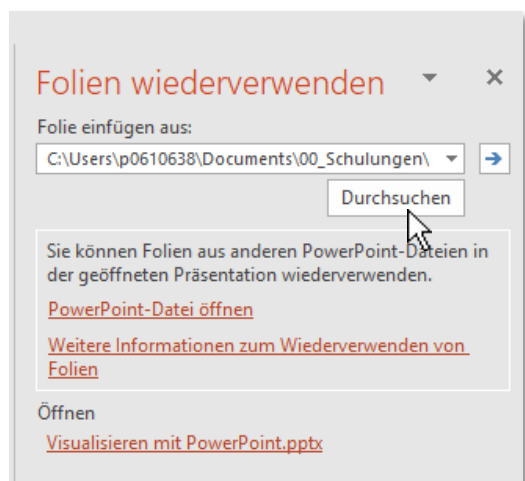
Folien wiederverwenden

Folie einfügen aus:

C:\Users\p0610638\Documents\00_Schulungen\

Durchsuchen

Sie können Folien aus anderen PowerPoint-Dateien in der geöffneten Präsentation wiederverwenden.

PowerPoint-Datei öffnen

Weitere Informationen zum Wiederverwenden von Folien

Öffnen

Visualisieren mit PowerPoint.pptx